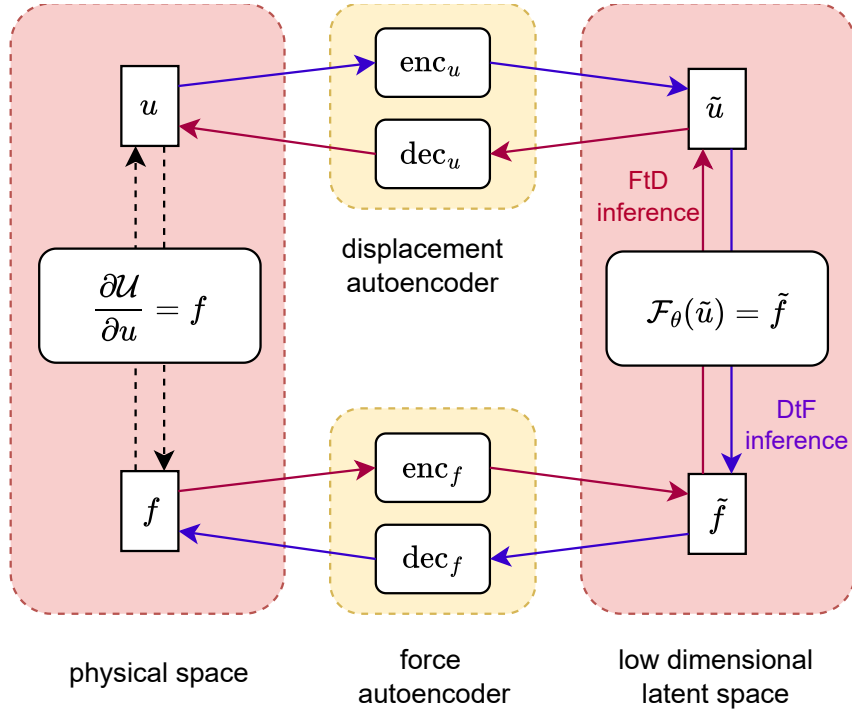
$u$

$\mathrm{enc}_u$

$\tilde{u}$

$\mathrm{dec}_u$

FtD inference

displacement autoencoder

$\frac{\partial \mathcal{U}}{\partial u} = f$

$\mathcal{F}_\theta(\tilde{u}) = \tilde{f}$

DtF inference

$f$

$\mathrm{enc}_f$

$\tilde{f}$

$\mathrm{dec}_f$

physical space

force autoencoder

low dimensional latent space